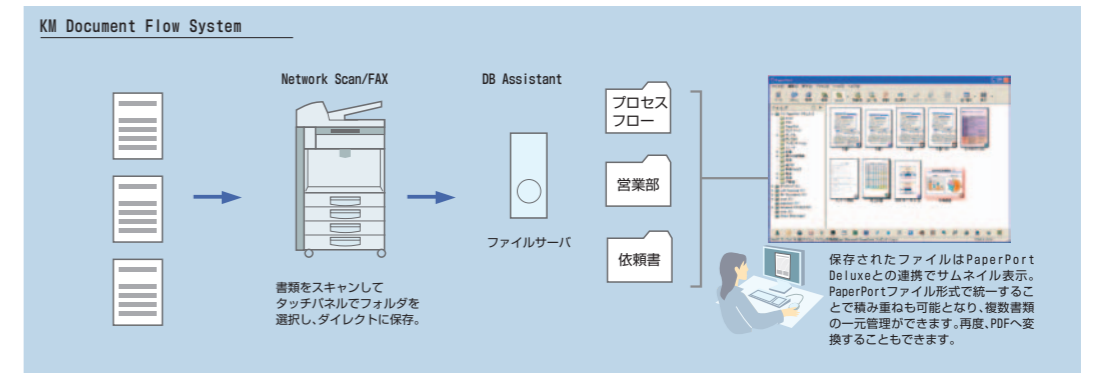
KM Document Flow System

Network Scan/FAX

書類をスキャンして
タッチパネルでフォルダを
選択し、ダイレクトに保存。

DB Assistant

ファイルサーバ

プロセス
フロー

営業部

依頼書

保存されたファイルはPaperPort Deluxeとの連携でサムネイル表示。PaperPortファイル形式で統一することで積み重ねも可能となり、複数書類の一元管理ができます。再度、PDFへ変換することもできます。